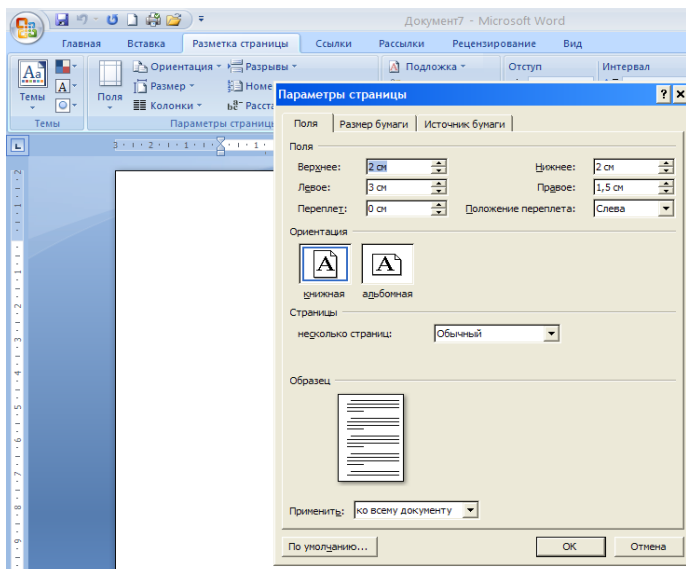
Документ7 - Microsoft Word

Главная Вставка Разметка страницы Ссылки Рассылки Рецензирование Вид

Темы Поля Ориентация Размер Колонки Разрывы Номе Расста Подложка Отступ Интервал

Темы Параметры страницы

Параметры страницы ? X

Поля Размер бумаги Источник бумаги

Поля

Верхнее: 2 см Нижнее: 2 см

Левое: 3 см Правое: 1,5 см

Переплет: 0 см Положение переплета: Слева

Ориентация

книжная альбомная

Страницы

несколько страниц: Обычный

Образец

Применить: ко всему документу

По умолчанию... ОК Отмена